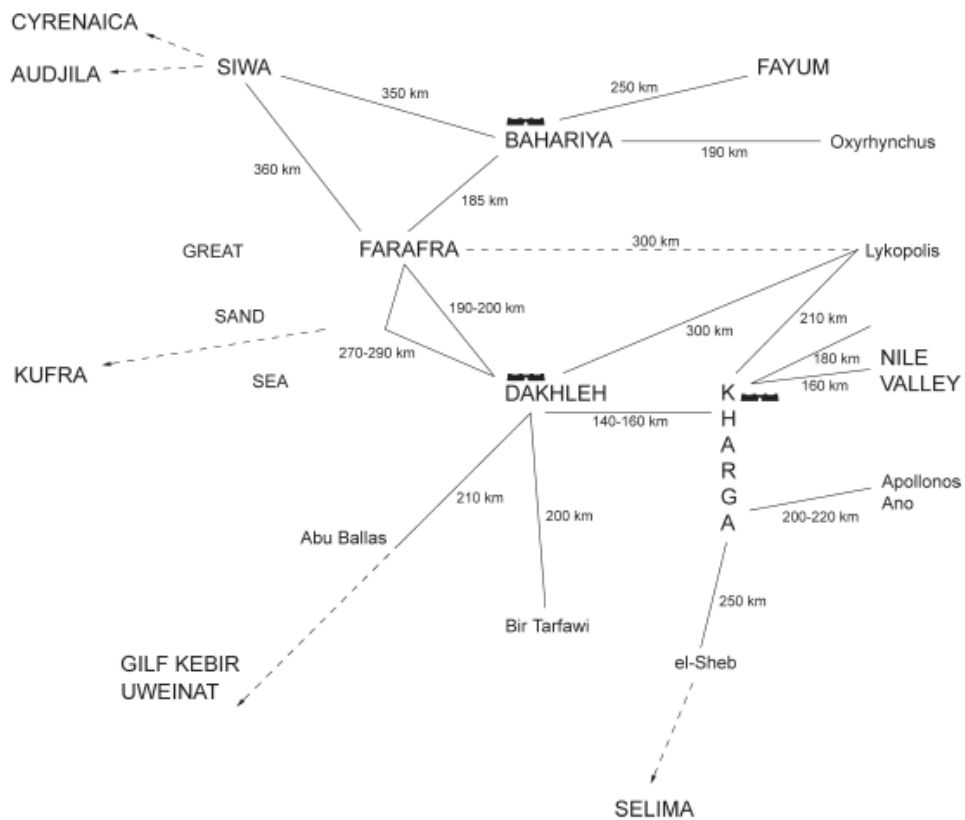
CYRENAICA

AUDJILA

SIWA

350 km

FAYUM

250 km

BAHARIYA

Oxyrhynchus

190 km

360 km

185 km

GREAT

FARAFRA

300 km

Lykopolis

SAND

190-200 km

300 km

210 km

KUFRA

270-290 km

SEA

180 km

NILE VALLEY

160 km

DAKHLEH

KHARGA

140-160 km

Apollonos Ano

210 km

200-220 km

200 km

Abu Ballas

250 km

Bir Tarfawi

GILF KEBIR UWEINAT

el-Sheb

SELIMA